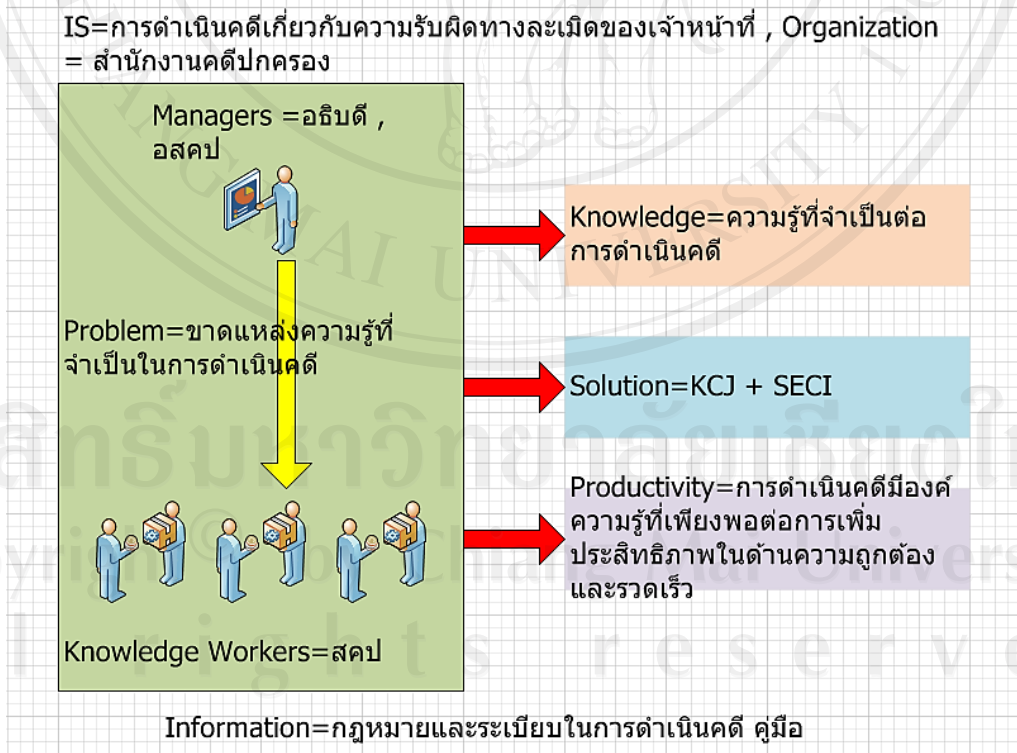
IS=การดำเนินคดีเกี่ยวกับความรับผิดทางละเมิดของเจ้าหน้าที่ , Organization = สำนักงานคดีปกครอง

Managers =อธิบดี , อสคป

Knowledge=ความรู้ที่จำเป็นต่อการดำเนินคดี

Problem=ขาดแหล่งความรู้ที่จำเป็นในการดำเนินคดี

Solution=KCJ + SECI

Productivity=การดำเนินคดีมีองค์ความรู้ที่เพียงพอต่อการเพิ่มประสิทธิภาพในด้านความถูกต้องและรวดเร็ว

Knowledge Workers=สคป

Information=กฎหมายและระเบียบในการดำเนินคดี คู่มือ